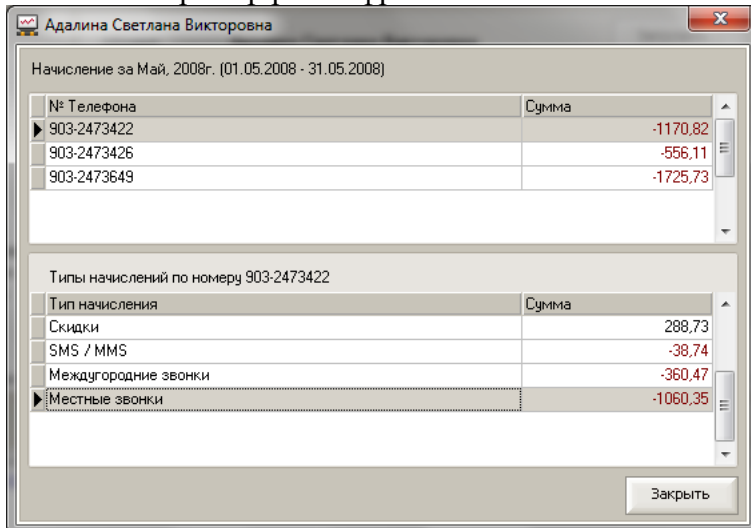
Адалина Светлана Викторовна

Начисление за Май, 2008г. (01.05.2008 - 31.05.2008)

| № Телефона | Сумма |
|---|---|
| 903-2473422 | -1170,82 |
| 903-2473426 | -556,11 |
| 903-2473649 | -1725,73 |

Типы начислений по номеру 903-2473422

| Тип начисления | Сумма |
|---|---|
| Скидки | 288,73 |
| SMS / MMS | -38,74 |
| Междугородние звонки | -360,47 |
| Местные звонки | -1060,35 |

Закрыть